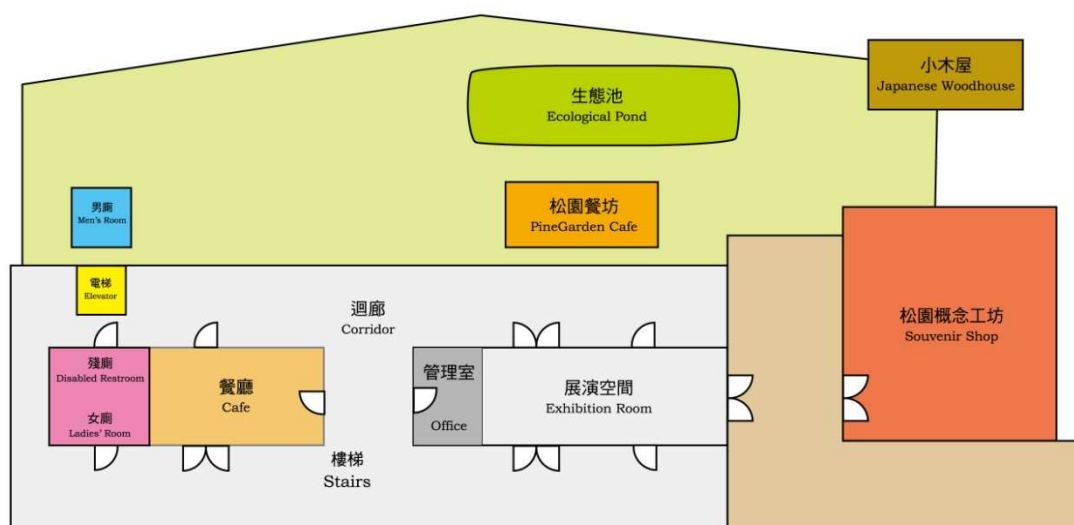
生態池
Ecological Pond

小木屋
Japanese Woodhouse

男廁
Men's Room

松園餐坊
PineGarden Cafe

電梯
Elevator

迴廊
Corridor

松園概念工坊
Souvenir Shop

殘廁
Disabled Restroom

女廁
Ladies' Room

餐廳
Cafe

管理室
Office

展演空間
Exhibition Room

樓梯
Stairs